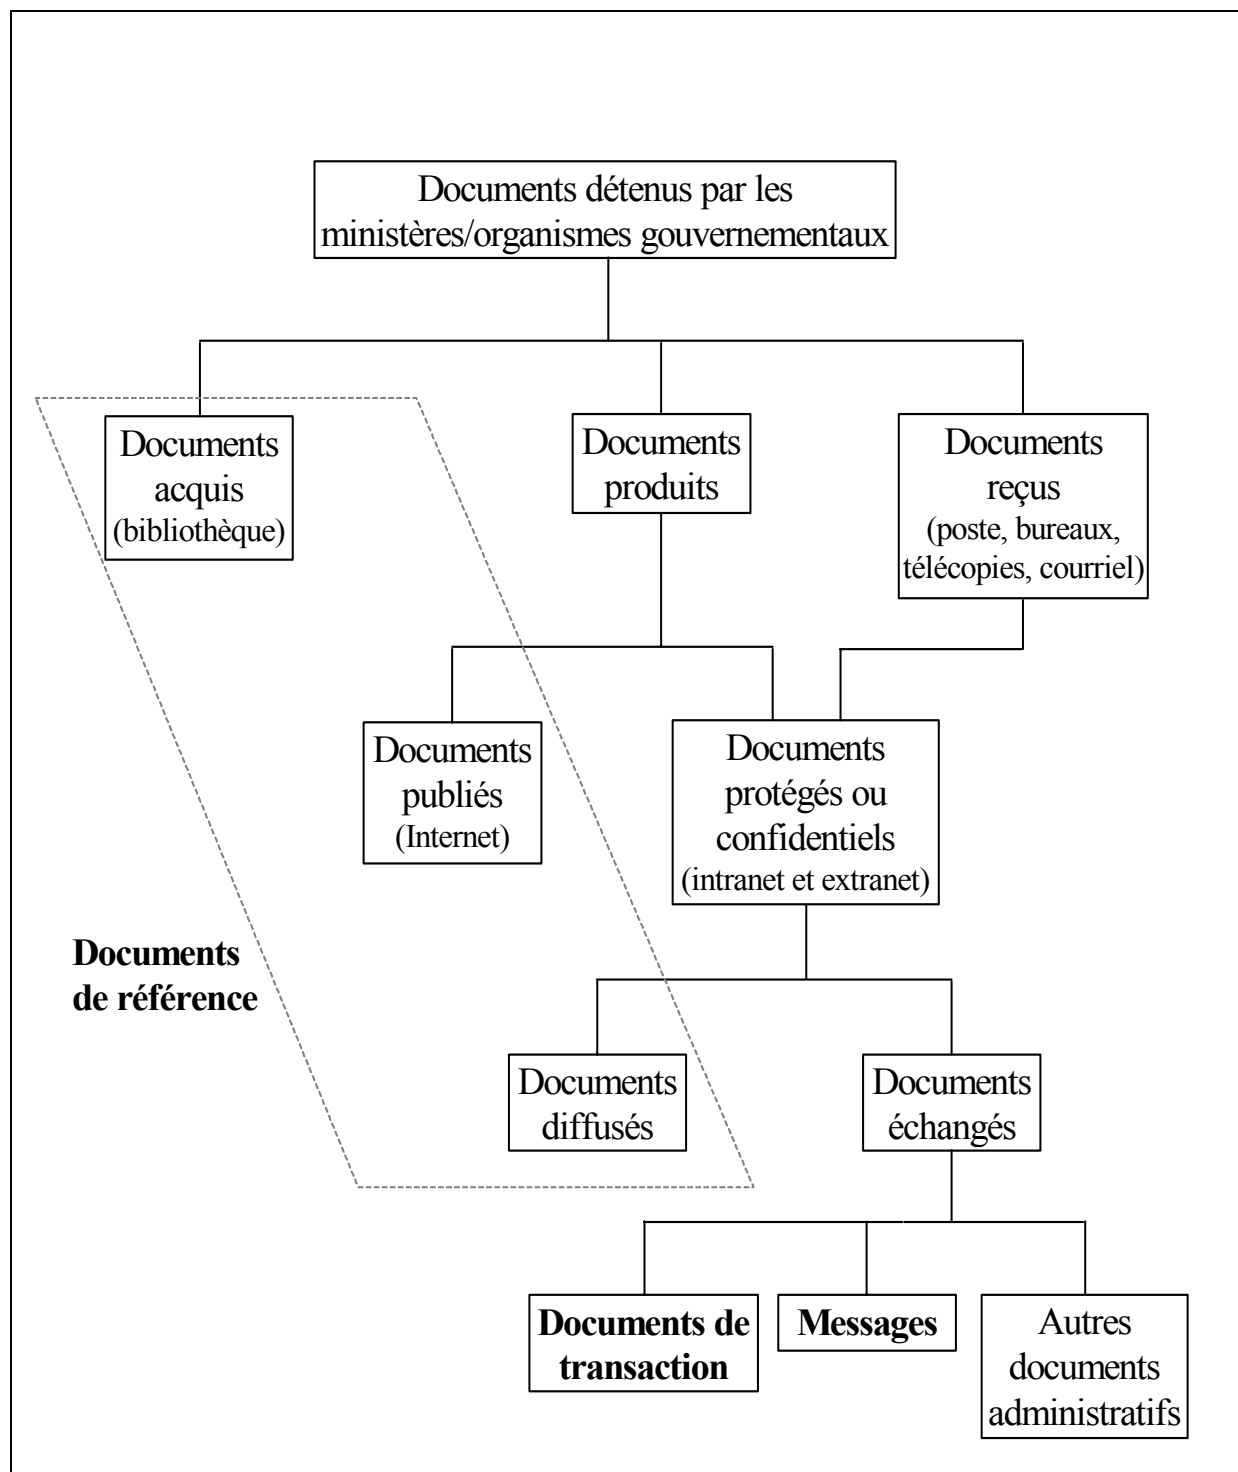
Documents détenus par les ministères/organismes gouvernementaux

Documents acquis (bibliothèque)

Documents produits

Documents reçus (poste, bureaux, télécopies, courriel)

Documents publiés (Internet)

Documents protégés ou confidentiels (intranet et extranet)

**Documents de référence**

Documents diffusés

Documents échangés

**Documents de transaction**

**Messages**

Autres documents administratifs